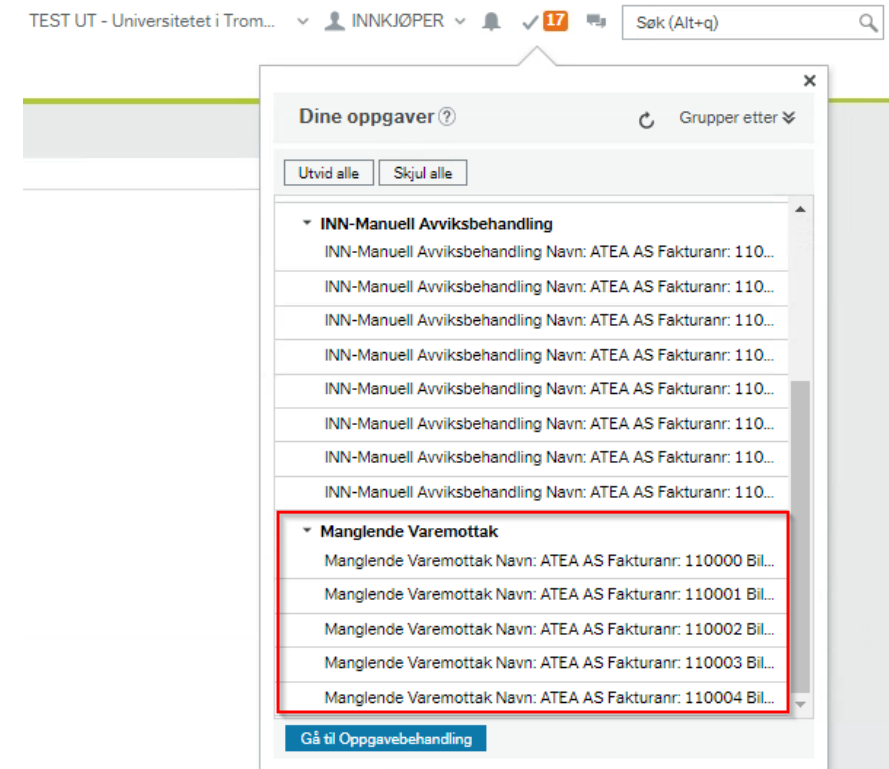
TEST UT - Universitetet i Trom... INNKJØPER 17 Søk (Alt+q)

Dine oppgaver ? Grupper etter

Utvid alle Skjul alle

INN-Manuell Avviksbehandling
INN-Manuell Avviksbehandling Navn: ATEA AS Fakturanr: 110...
INN-Manuell Avviksbehandling Navn: ATEA AS Fakturanr: 110...
INN-Manuell Avviksbehandling Navn: ATEA AS Fakturanr: 110...
INN-Manuell Avviksbehandling Navn: ATEA AS Fakturanr: 110...
INN-Manuell Avviksbehandling Navn: ATEA AS Fakturanr: 110...
INN-Manuell Avviksbehandling Navn: ATEA AS Fakturanr: 110...
INN-Manuell Avviksbehandling Navn: ATEA AS Fakturanr: 110...
INN-Manuell Avviksbehandling Navn: ATEA AS Fakturanr: 110...

Manglende Varemottak
Manglende Varemottak Navn: ATEA AS Fakturanr: 110000 Bil...
Manglende Varemottak Navn: ATEA AS Fakturanr: 110001 Bil...
Manglende Varemottak Navn: ATEA AS Fakturanr: 110002 Bil...
Manglende Varemottak Navn: ATEA AS Fakturanr: 110003 Bil...
Manglende Varemottak Navn: ATEA AS Fakturanr: 110004 Bil...

Gå til Oppgavebehandling